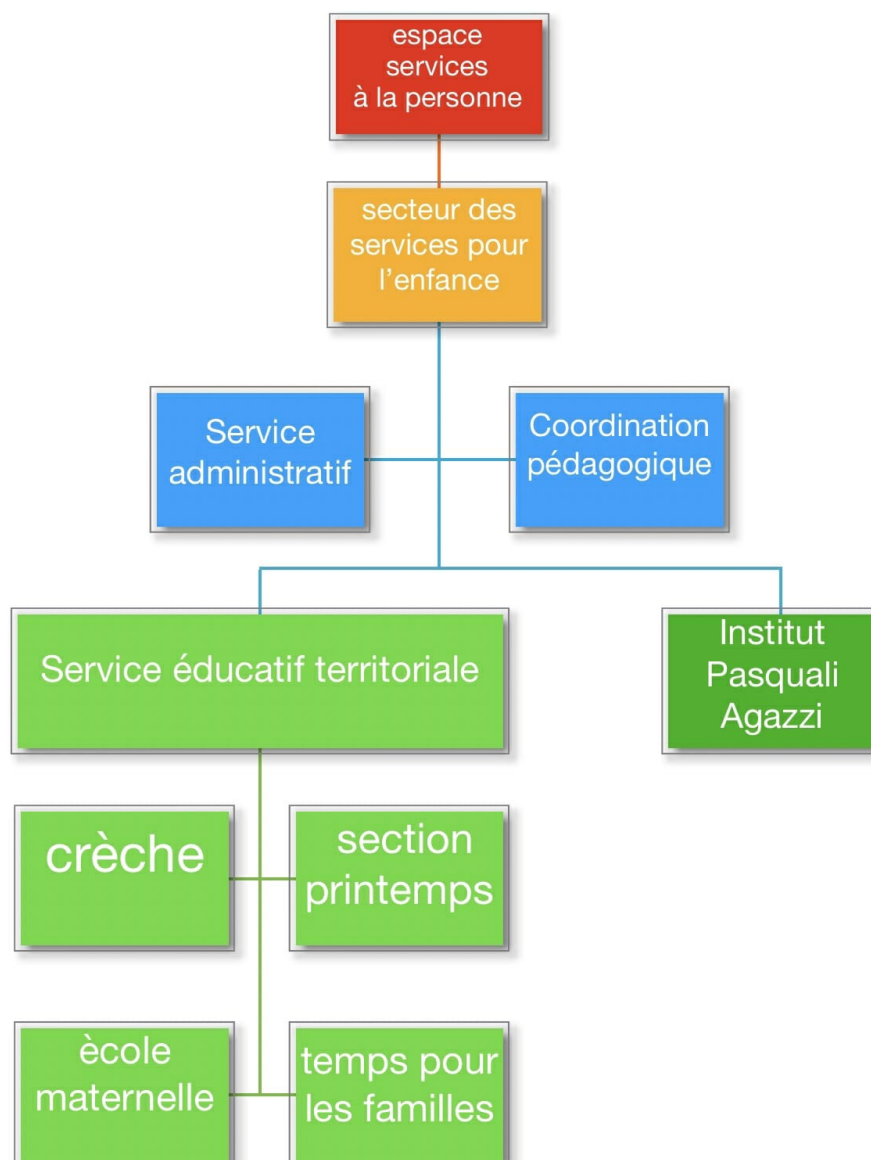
espace services à la personne

secteur des services pour l'enfance

Service administratif

Coordination pédagogique

Service éducatif territoriale

Institut Pasquali Agazzi

crèche

section printemps

ècole maternelle

temps pour les familles